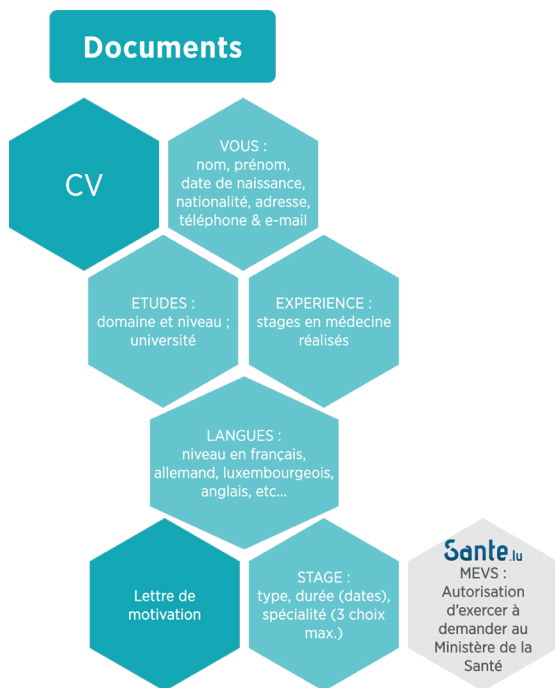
Documents

CV

VOUS : nom, prénom, date de naissance, nationalité, adresse, téléphone & e-mail

ETUDES : domaine et niveau ; université

EXPERIENCE : stages en médecine réalisés

LANGUES : niveau en français, allemand, luxembourgeois, anglais, etc...

Lettre de motivation

STAGE : type, durée (dates), spécialité (3 choix max.)

Sante.lu

MEVS : Autorisation d'exercer à demander au Ministère de la Santé